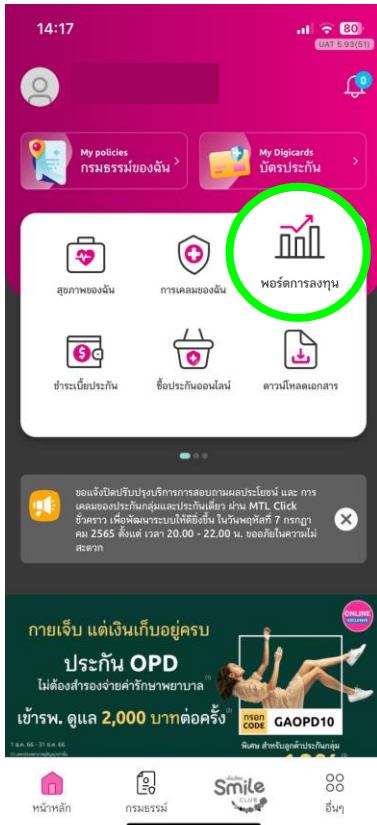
14:17

80

UAT 5.93(51)

0

My policies
กรมธรรม์ของฉัน

My Digicards
บัตรประกัน

สุขภาพของฉัน

การเคลมของฉัน

พอร์ตการลงทุน

ชำระเบี้ยประกัน

ซื้อประกันออนไลน์

ดาวน์โหลดเอกสาร

ขอแจ้งปิดปรับปรุงบริการการสอบถามผลประโยชน์ และ การเคลมของประกันกลุ่มและประกันเดี่ยว ผ่าน MTL Click ชั่วคราว เพื่อพัฒนาระบบให้ดียิ่งขึ้น ในวันพฤหัสที่ 7 กรกฎาคม 2565 ตั้งแต่ เวลา 20.00 - 22.00 น. ขออภัยในความไม่สะดวก

ONLINE EXCLUSIVE

กายเจ็บ แต่เงินเก็บอยู่ครบ

ประกัน OPD

ไม่ต้องสำรองจ่ายค่ารักษาพยาบาล

เข้ารพ. ดูแล 2,000 บาทต่อครั้ง

กรอก CODE GAOPD10

พิเศษ สำหรับลูกค้าประกันกลุ่ม

1 ส.ค. 66 - 31 ธ.ค. 66

หน้าหลัก

กรมธรรม์

Smile CLUB

อื่นๆ